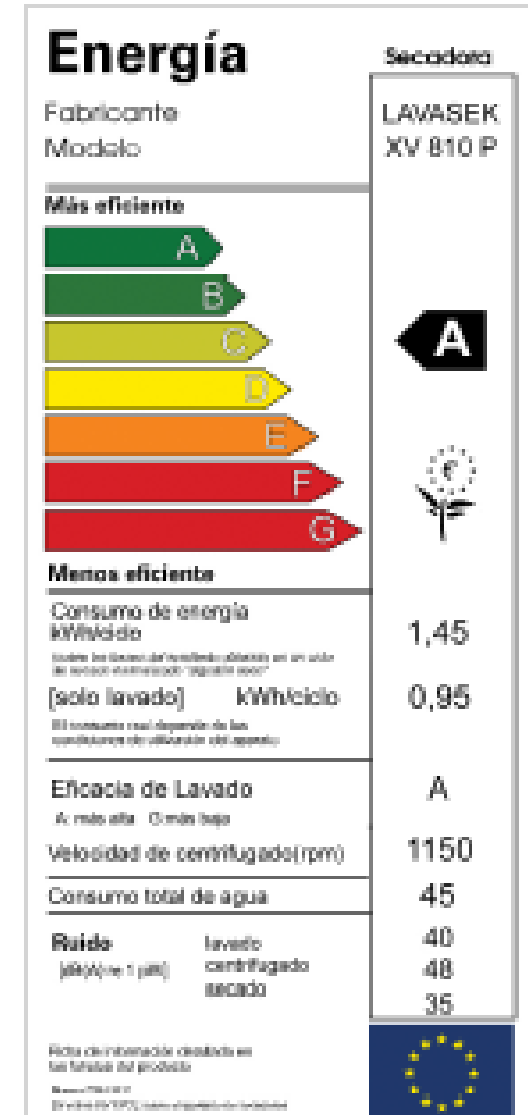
Energía

Secadora

Fabricante
LAVASEK

Modelo
XV 810 P

Más eficiente

A
B
C
D
E
F
G

A

Menos eficiente

Consumo de energía kWh/ciclo
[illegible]

1,45

[solo lavado] kWh/ciclo
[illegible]

0,95

Eficacia de Lavado
A: más alta G: más baja

A

Velocidad de centrifugado(rpm)

1150

Consumo total de agua

45

Ruido
[dB(A) re 1 pW]
lavado
centrifugado
secado

40
48
35

Ficha de información detallada en los folletos del producto
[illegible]